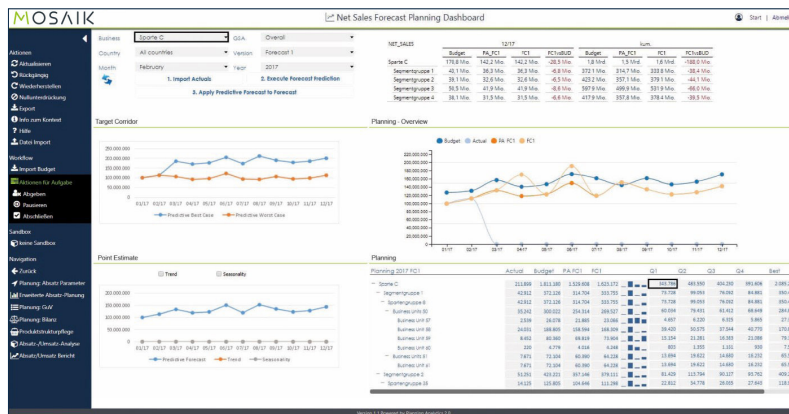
MOSAIK

Net Sales Forecast Planning Dashboard

Start | Abmeld

Aktionen
Aktualisieren
Rückgängig
Wiederherstellen
Nullunterdrückung
Export
Info zum Kontext
Hilfe
Datei Import

Workflow
Import Budget
Aktionen für Aufgabe
Abgeben
Pausieren
Abschließen

Sandbox
Keine Sandbox

Navigation
Zurück
Planung: Absatz Parameter
Erweiterte Absatz-Planung
Planung: GuV
Planung: Bilanz
Produktstrukturpflege
Absatz-/Umsatz-Analyse
Absatz/Umsatz Bericht

Business: Sparte C
GSA: Overall
Country: All countries
Version: Forecast 1
Month: February
Year: 2017

1. Import Actuals
2. Execute Forecast Prediction
3. Apply Predictive Forecast to Forecast

| NET_SALES | 12/17 Budget | PA_FC1 | FC1 | FC1vsBUD | kum. Budget | PA_FC1 | FC1 | FC1vsBUD |
|---|---|---|---|---|---|---|---|---|
| Sparte C | 170,8 Mio. | 142,2 Mio. | 142,2 Mio. | -28,5 Mio. | 1,8 Mrd. | 1,5 Mrd. | 1,8 Mrd. | -188,0 Mio. |
| Segmentgruppe 1 | 40,1 Mio. | 36,3 Mio. | 36,3 Mio. | -6,8 Mio. | 372,1 Mio. | 314,7 Mio. | 333,8 Mio. | -38,4 Mio. |
| Segmentgruppe 2 | 39,1 Mio. | 32,6 Mio. | 32,6 Mio. | -6,5 Mio. | 423,2 Mio. | 357,1 Mio. | 379,1 Mio. | -44,1 Mio. |
| Segmentgruppe 3 | 50,3 Mio. | 41,9 Mio. | 41,9 Mio. | -8,4 Mio. | 597,9 Mio. | 499,8 Mio. | 531,9 Mio. | -66,0 Mio. |
| Segmentgruppe 4 | 38,1 Mio. | 31,5 Mio. | 31,5 Mio. | -6,6 Mio. | 417,9 Mio. | 357,8 Mio. | 378,4 Mio. | -39,5 Mio. |

Target Corridor
200.000.000
150.000.000
100.000.000
50.000.000
0
01/17 02/17 03/17 04/17 05/17 06/17 07/17 08/17 09/17 10/17 11/17 12/17
Predictive Best Case
Predictive Worst Case

Planning - Overview
Budget Actual PA FC1 FC1
220.000.000
200.000.000
180.000.000
160.000.000
140.000.000
120.000.000
100.000.000
80.000.000
60.000.000
40.000.000
20.000.000
0
01/17 02/17 03/17 04/17 05/17 06/17 07/17 08/17 09/17 10/17 11/17 12/17

Point Estimate
Trend
Seasonality
200.000.000
150.000.000
100.000.000
50.000.000
0
01/17 02/17 03/17 04/17 05/17 06/17 07/17 08/17 09/17 10/17 11/17 12/17
Predictive Forecast
Trend
Seasonality

Planning
Planning 2017 FC1

| | Actual | Budget | PA FC1 | FC1 | | Q1 | Q2 | Q3 | Q4 | Best |
|---|---|---|---|---|---|---|---|---|---|---|
| Sparte C | 211.808 | 1.876.310 | 1.525.908 | 1.625.172 | | 303.789 | 483.590 | 404.295 | 391.808 | 2.089.2 |
| Segmentgruppe 1 | 42.912 | 372.126 | 314.704 | 333.753 | | 73.728 | 99.093 | 79.092 | 84.881 | 390.4 |
| Spartengruppe 8 | 42.912 | 372.126 | 314.704 | 333.753 | | 73.728 | 99.093 | 79.092 | 84.881 | 390.4 |
| Business Unit 80 | 33.242 | 300.022 | 254.314 | 269.527 | | 60.034 | 79.431 | 61.412 | 68.649 | 284.8 |
| Business Unit 87 | 2.536 | 26.378 | 21.885 | 23.084 | | 4.857 | 6.220 | 6.325 | 5.665 | 27. |
| Business Unit 88 | 24.031 | 186.800 | 158.594 | 168.309 | | 39.420 | 50.575 | 37.344 | 40.770 | 150. |
| Business Unit 89 | 8.451 | 80.360 | 68.819 | 73.904 | | 15.154 | 21.281 | 18.333 | 21.098 | 75. |
| Business Unit 90 | 225 | 6.779 | 4.516 | 4.246 | | 603 | 1.355 | 1.431 | 938 | 7. |
| Business Unit 81 | 7.671 | 72.104 | 60.390 | 64.226 | | 13.694 | 19.622 | 14.680 | 16.232 | 65. |
| Business Unit 91 | 7.671 | 72.104 | 60.390 | 64.226 | | 13.694 | 19.622 | 14.680 | 16.232 | 65. |
| Segmentgruppe 2 | 51.251 | 423.221 | 357.146 | 379.111 | | 81.429 | 113.794 | 90.137 | 93.752 | 409. |
| Spartengruppe 38 | 14.125 | 125.806 | 104.846 | 111.296 | | 22.812 | 34.778 | 29.059 | 27.645 | 118. |

Version 1 | Powered by Prescient Analytics 1.0